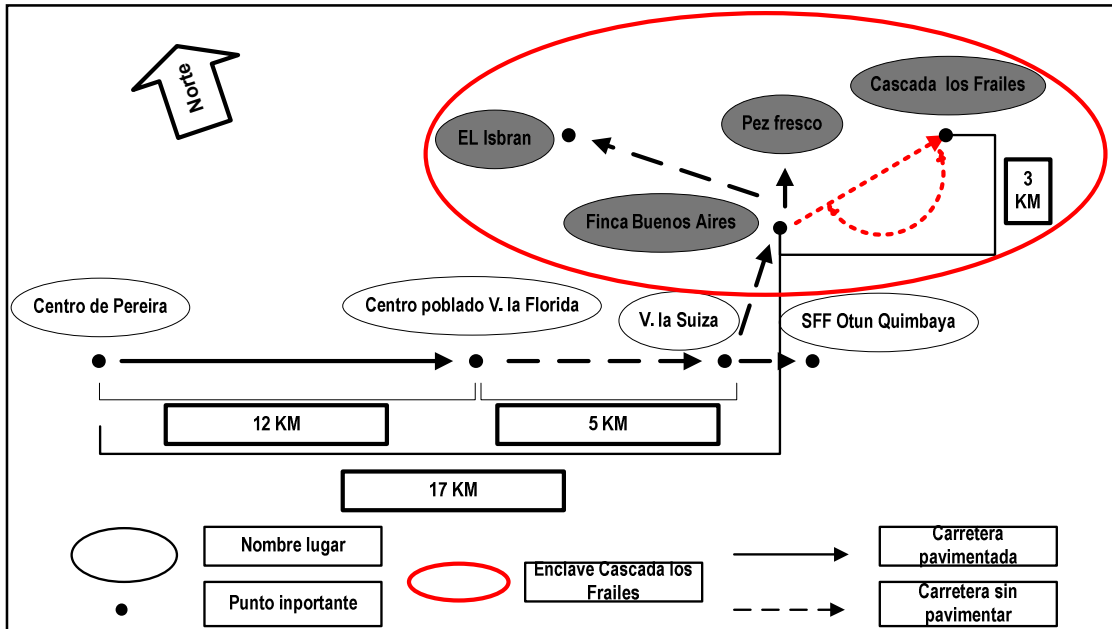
Norte

Cascada los Frailes

Pez fresco

EL Isbran

3 KM

Finca Buenos Aires

Centro de Pereira

Centro poblado V. la Florida

V. la Suiza

SFF Otun Quimbaya

12 KM

5 KM

17 KM

Nombre lugar

Punto inportante

Enclave Cascada los Frailes

Carretera pavimentada

Carretera sin pavimentar